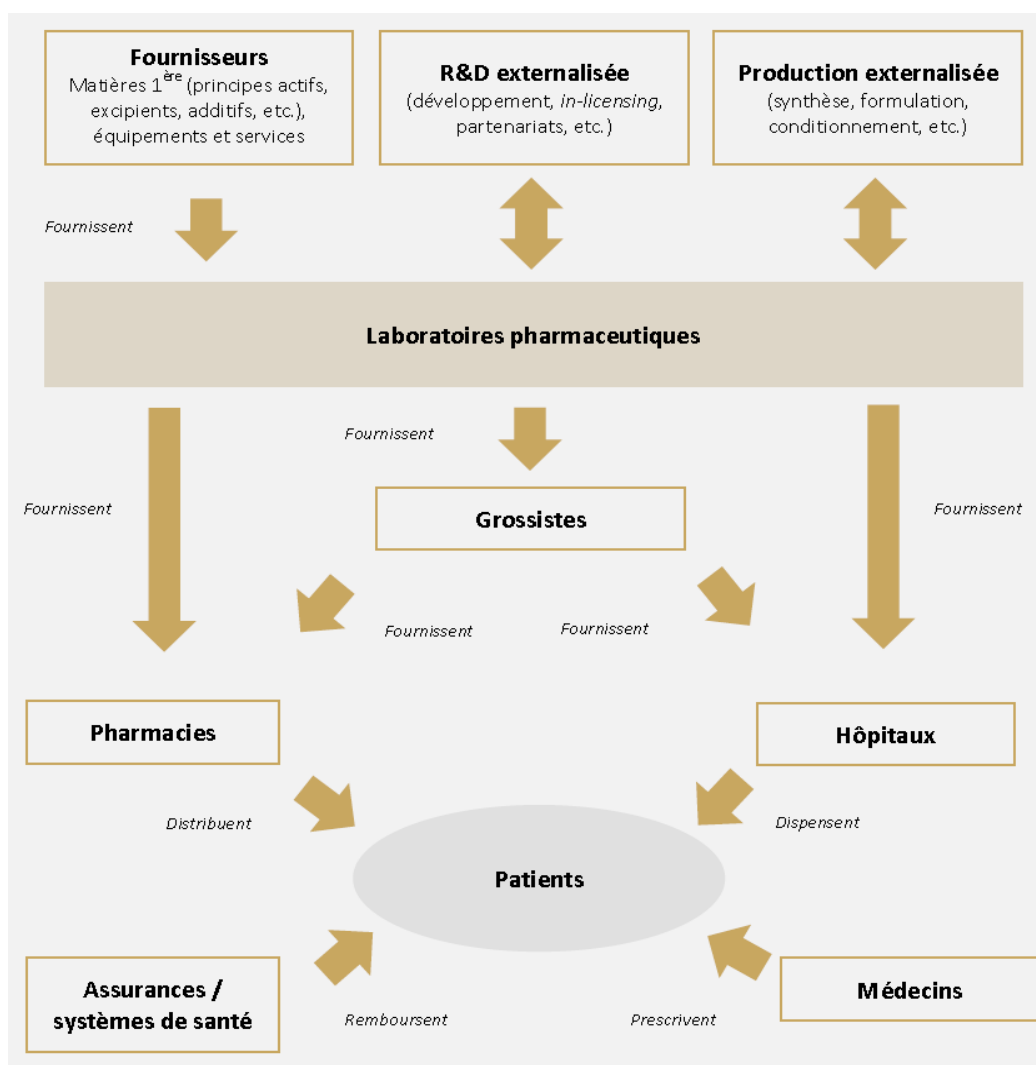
Fournisseurs
Matières $1^{ère}$ (principes actifs, excipients, additifs, etc.), équipements et services

R&D externalisée
(développement, in-licensing, partenariats, etc.)

Production externalisée
(synthèse, formulation, conditionnement, etc.)

Fournissent

Laboratoires pharmaceutiques

Fournissent

Fournissent

Grossistes

Fournissent

Fournissent

Fournissent

Pharmacies

Hôpitaux

Distribuent

Patients

Dispensent

Assurances / systèmes de santé

Remboursent

Prescrivent

Médecins